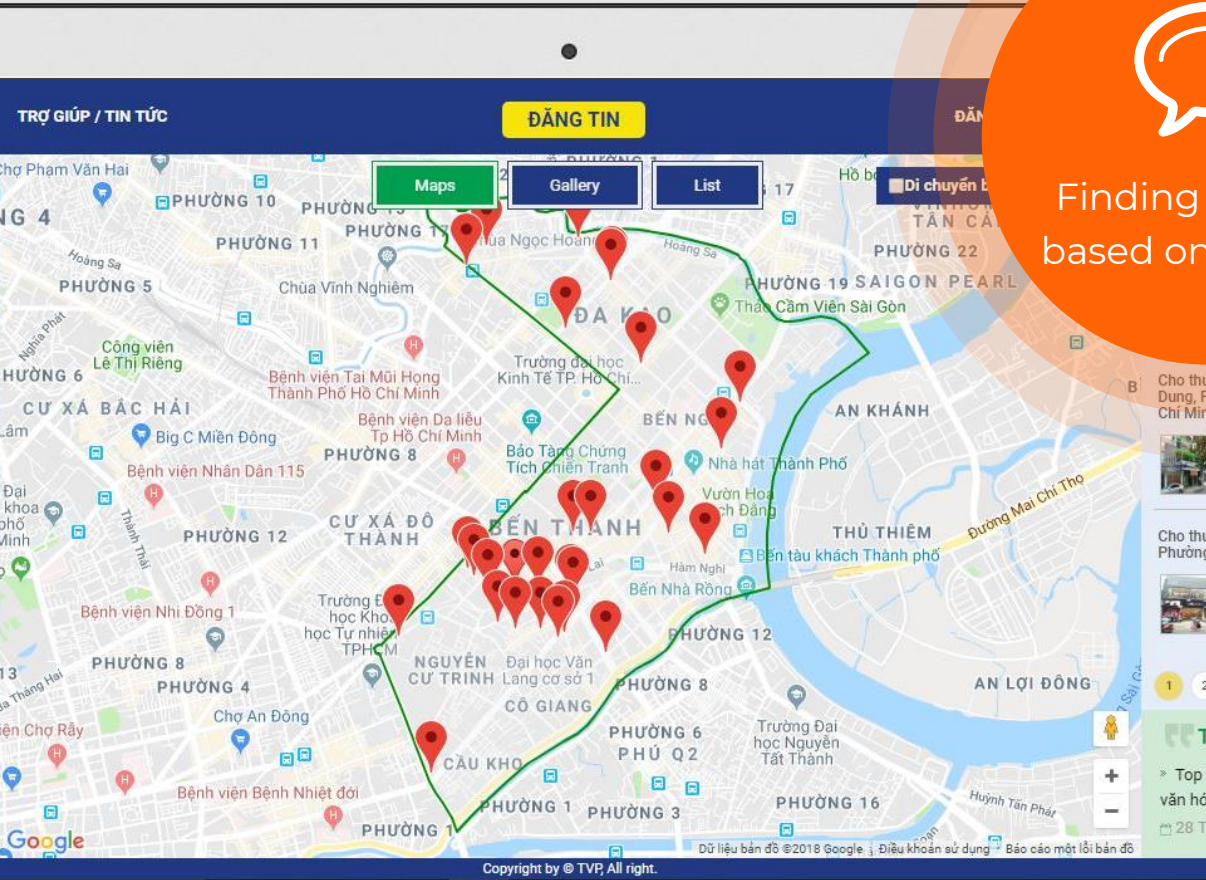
TRỢ GIÚP / TIN TỨC

ĐĂNG TIN

ĐĂN

Maps

Gallery

List

Di chuyển b

Finding
based on

Chợ Phạm Văn Hai
PHƯỜNG 10
PHƯỜNG 11
NG 4
Hoàng Sa
PHƯỜNG 5
Chùa Vĩnh Nghiêm
Chùa Ngọc Hoàng
Hoàng Sa
PHƯỜNG 17
PHƯỜNG 22
PHƯỜNG 19
SAIGON PEARL
TÂN CẢ
Thảo Cầm Viên Sài Gòn
Hồ bơ
ĐA KAO
Công viên Lê Thị Riêng
HƯỜNG 6
Bệnh viện Tai Mũi Họng Thành Phố Hồ Chí Minh
Trường đại học Kinh Tế TP. Hồ Chí...
CƯ XÁ BẮC HẢI
Bệnh viện Da liễu Tp Hồ Chí Minh
BẾN NG
AN KHÁNH
Lâm
Big C Miền Đông
Bảo Tàng Chứng Tích Chiến Tranh
PHƯỜNG 8
Nhà hát Thành Phố
Bệnh viện Nhân Dân 115
Vườn Hoa Chi Lăng
Đường Mai Chí Thọ
Đại khoa Minh
CƯ XÁ ĐÔ THÀNH
BẾN THÀNH
THỦ THIÊM
PHƯỜNG 12
Hàm Nghi
Bến tàu khách Thành phố
Bến Nhà Rồng
Bệnh viện Nhi Đồng 1
Trường Đại học Khoa học Tự nhiên TPHCM
PHƯỜNG 12
13
PHƯỜNG 8
NGUYỄN CƯ TRINH
Đại học Văn Lang cơ sở 1
PHƯỜNG 8
AN LỢI ĐÔNG
PHƯỜNG 4
Chợ An Đông
CÔ GIANG
PHƯỜNG 6
PHÚ Q2
Trường Đại học Nguyễn Tất Thành
ện Chợ Rẫy
CẦU KHO
Bệnh viện Bệnh Nhiệt đới
PHƯỜNG 1
PHƯỜNG 3
PHƯỜNG 16
Huỳnh Tấn Phát
PHƯỜNG 1
Google
Dữ liệu bản đồ ©2018 Google | Điều khoản sử dụng | Báo cáo một lỗi bản đồ

Cho thu Dung, F Chí Min

Cho thu Phường

1 2

T

» Top văn hó

28 T

Copyright by © TVP, All right.